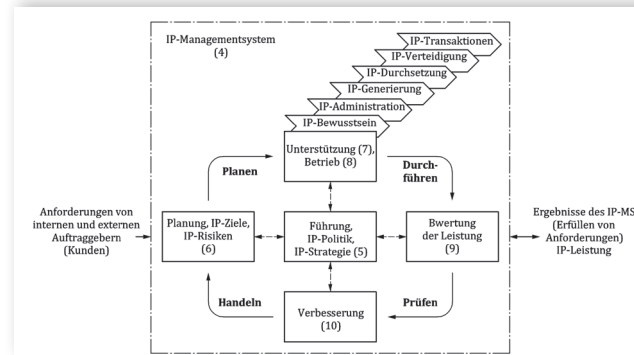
IP-Managementsystem
(4)

IP-Transaktionen
IP-Verteidigung
IP-Durchsetzung
IP-Generierung
IP-Administration
IP-Bewusstsein

Unterstützung (7),
Betrieb (8)

Planen

Durchführen

Anforderungen von internen und externen Auftraggebern (Kunden)

Planung, IP-Ziele, IP-Risiken
(6)

Führung, IP-Politik, IP-Strategie (5)

Bwertung der Leistung
(9)

Ergebnisse des IP-MS (Erfüllen von Anforderungen) IP-Leistung

Handeln

Prüfen

Verbesserung
(10)